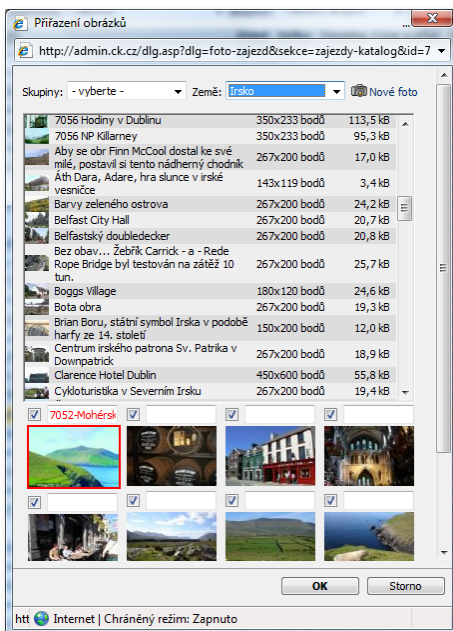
Přiřazení obrázků

http://admin.ck.cz/dlg.asp?dlg=foto-zajezd&sekce=zajezdy-katalog&id=7

Skupiny: - vyberte -
Země: Irsko
Nové foto

| | | |
|---|---|---|
| 7056 Hodiny v Dublinu | 350x233 bodů | 113,5 kB |
| 7056 NP Killarney | 350x233 bodů | 95,3 kB |
| Aby se obr Finn McCool dostal ke své milé, postavil si tento nádherný chodník | 267x200 bodů | 17,0 kB |
| Áth Dara, Adare, hra slunce v irské vesničce | 143x119 bodů | 3,4 kB |
| Barvy zeleného ostrova | 267x200 bodů | 24,2 kB |
| Belfast City Hall | 267x200 bodů | 20,7 kB |
| Belfastský doubledecker | 267x200 bodů | 20,8 kB |
| Bez obav... Žebřík Carrick - a - Rede Rope Bridge byl testován na zátěž 10 tun. | 267x200 bodů | 25,7 kB |
| Boggs Village | 180x120 bodů | 24,6 kB |
| Bota obra | 267x200 bodů | 19,3 kB |
| Brian Boru, státní symbol Irska v podobě harfy ze 14. století | 150x200 bodů | 12,0 kB |
| Centrum irského patrona Sv. Patrika v Downpatrick | 267x200 bodů | 18,9 kB |
| Clarence Hotel Dublin | 450x600 bodů | 55,8 kB |
| Cykloturistika v Severním Irsku | 267x200 bodů | 19,4 kB |

7052-Mohérsk

OK
Storno

htt Internet | Chráněný režim: Zapnuto